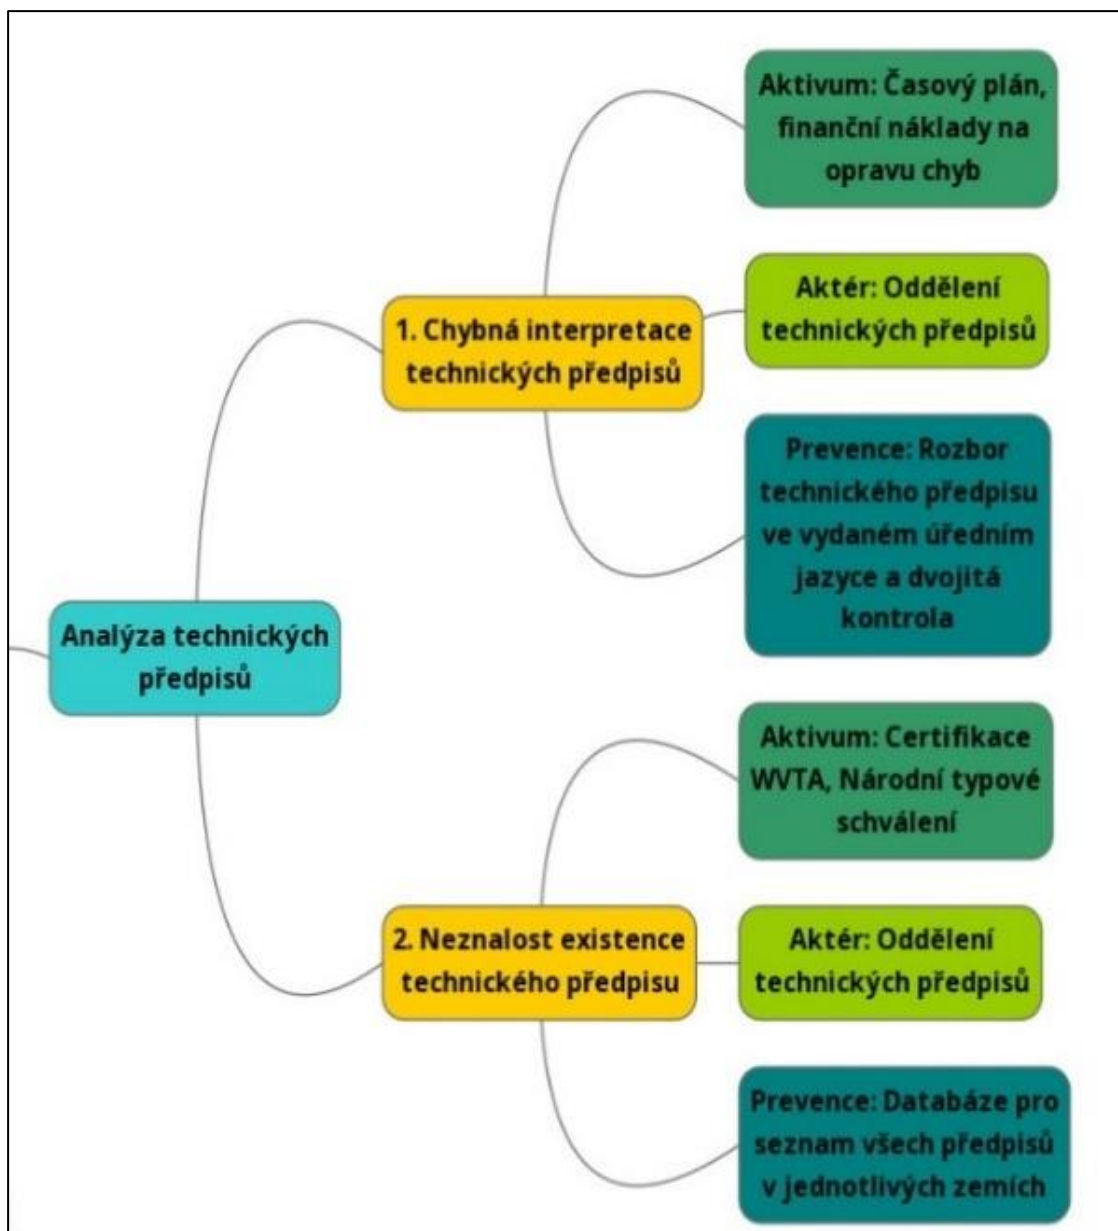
Analýza technických předpisů

1. Chybná interpretace technických předpisů

Aktivum: Časový plán, finanční náklady na opravu chyb

Aktér: Oddělení technických předpisů

Prevence: Rozbor technického předpisu ve vydaném úředním jazyce a dvojitá kontrola

2. Neznalost existence technického předpisu

Aktivum: Certifikace WVTA, Národní typové schválení

Aktér: Oddělení technických předpisů

Prevence: Databáze pro seznam všech předpisů v jednotlivých zemích